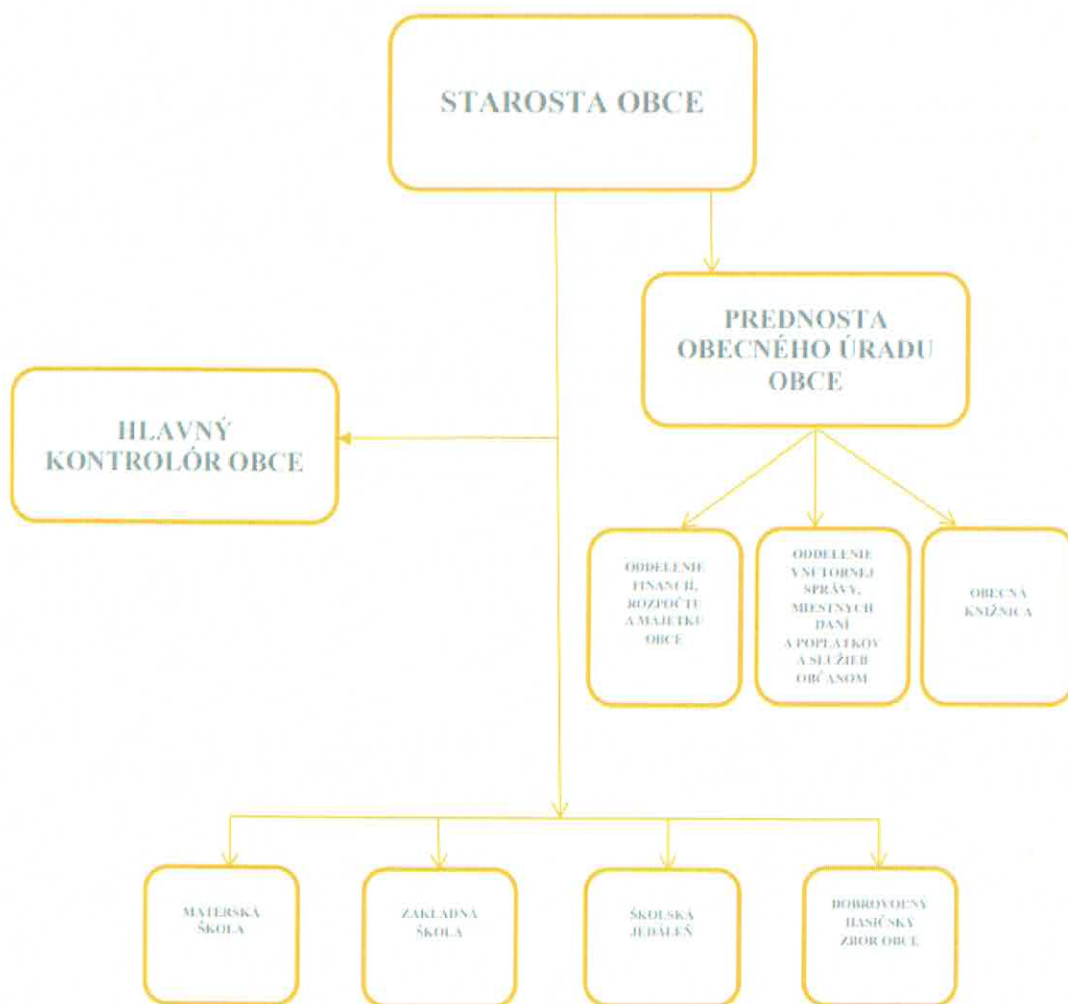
STAROSTA OBCE

PREDNOSTA OBECNÉHO ÚRADU OBCE

HLAVNÝ KONTROLÓR OBCE

ODDELENIE FINANCIÍ, ROZPOČTU A MAJETKU OBCE

ODDELENIE VNÚTORNEJ SPRÁVY, MIESTNYCH DANÍ A POPLATKOV A SLUŽIEB OBČANOM

OBECNÁ KNIŽNICA

MATERSKÁ ŠKOLA

ZÁKLADNÁ ŠKOLA

ŠKOLSKÁ JEDÁLEŇ

DOBROVOĽNÝ HASIČSKÝ ZBOR OBCE